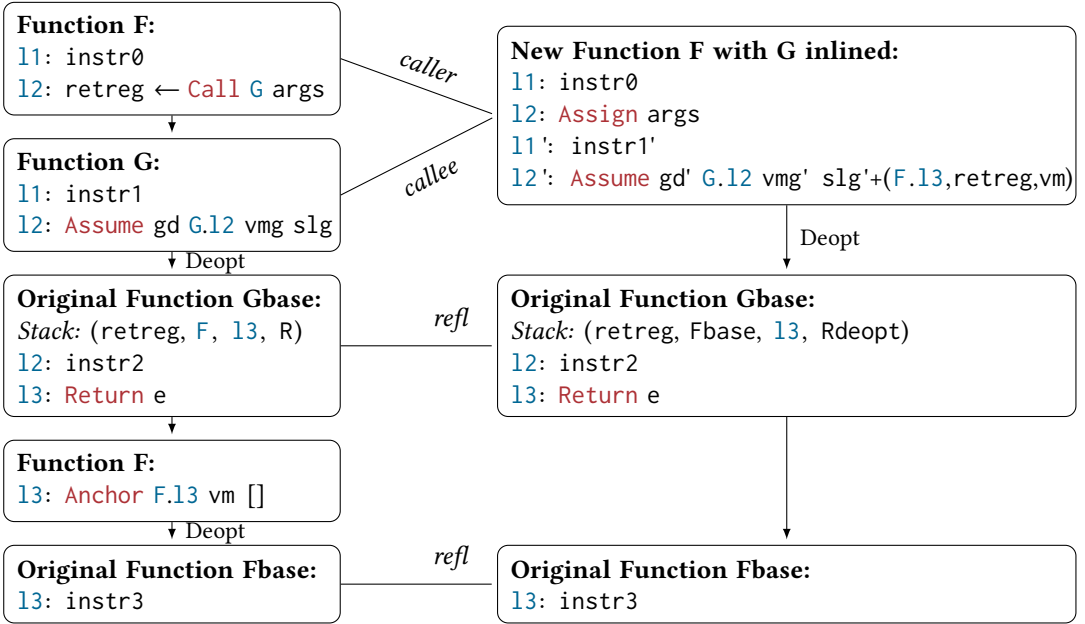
Function F:
l1: instr0
l2: retreg ⟵ Call G args

Function G:
l1: instr1
l2: Assume gd G.l2 vmg slg

Deopt

Original Function Gbase:
Stack: (retreg, F, l3, R)
l2: instr2
l3: Return e

Function F:
l3: Anchor F.l3 vm []

Deopt

Original Function Fbase:
l3: instr3

caller

callee

New Function F with G inlined:
l1: instr0
l2: Assign args
l1': instr1'
l2': Assume gd' G.l2 vmg' slg'+(F.l3,retreg,vm)

Deopt

refl

Original Function Gbase:
Stack: (retreg, Fbase, l3, Rdeopt)
l2: instr2
l3: Return e

refl

Original Function Fbase:
l3: instr3